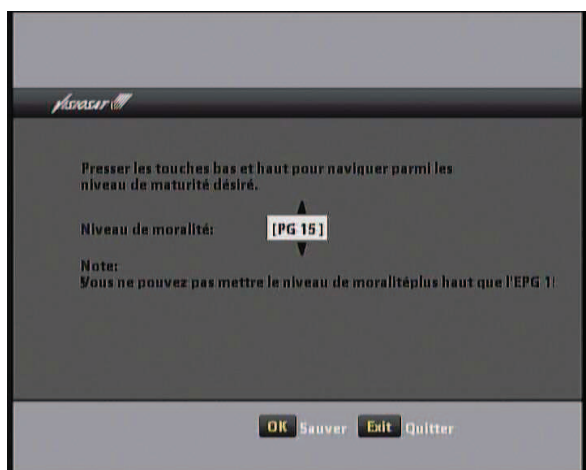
Presser les touches bas et haut pour naviguer parmi les niveau de maturité désiré.

Niveau de moralité: [PG 15]

Note:
Vous ne pouvez pas mettre le niveau de moralitéplus haut que l'EPG 1!

OK Sauver Exit Quitter